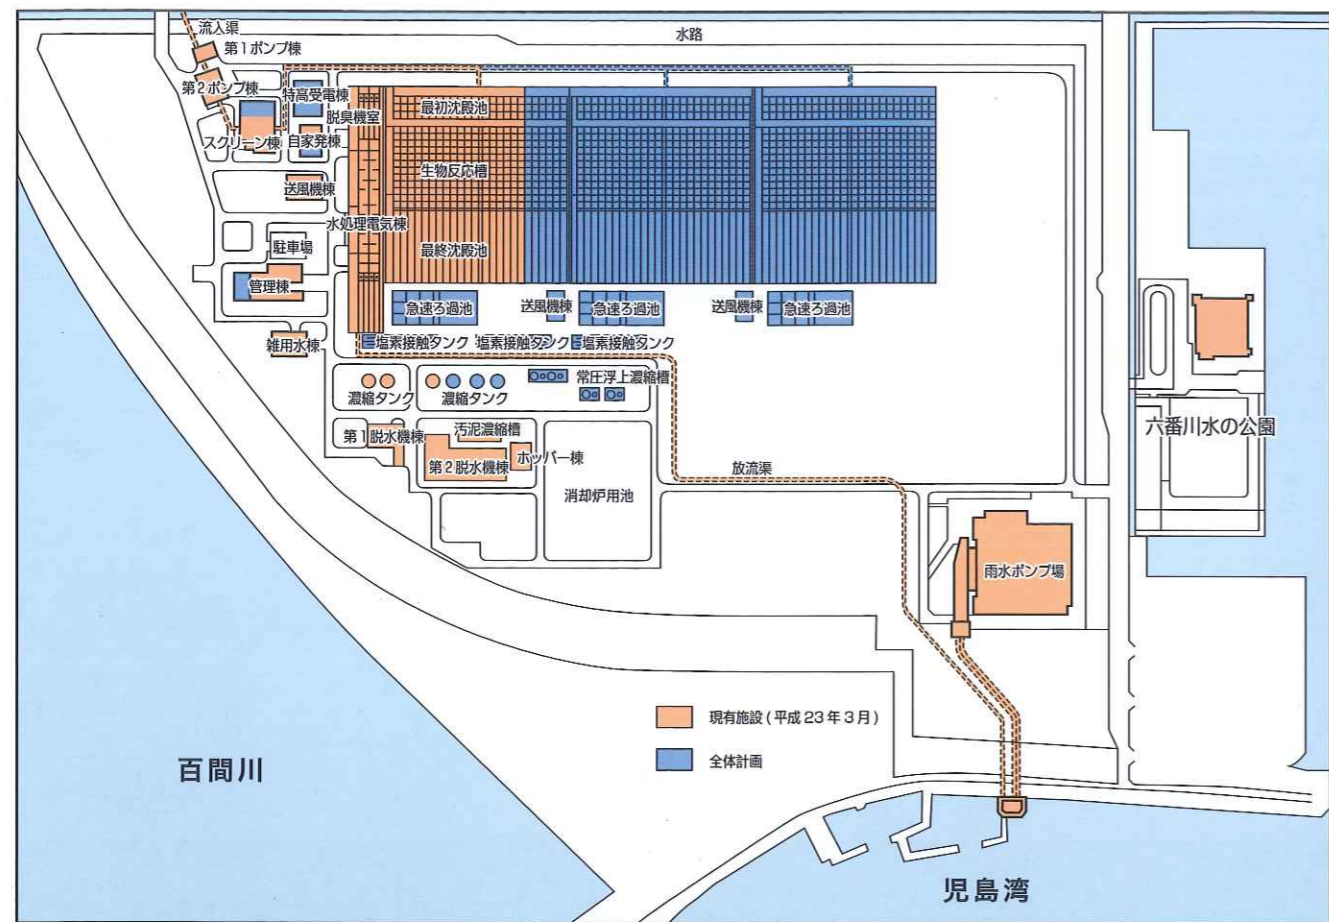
流入渠
第1ポンプ棟
水路
第2ポンプ棟
特高受電棟
脱臭機室
最初沈殿池
スクリーン棟
自家発棟
生物反応槽
送風機棟
水処理電気棟
最終沈殿池
駐車場
管理棟
急速ろ過池
送風機棟
急速ろ過池
送風機棟
急速ろ過池
雑用水棟
塩素接触タンク
塩素接触タンク
塩素接触タンク
常圧浮上濃縮槽
濃縮タンク
濃縮タンク
第1脱水機棟
汚泥濃縮槽
第2脱水機棟
ホッパー棟
消却炉用池
放流渠
六番川水の公園
雨水ポンプ場
現有施設（平成23年3月）
全体計画
百間川
児島湾